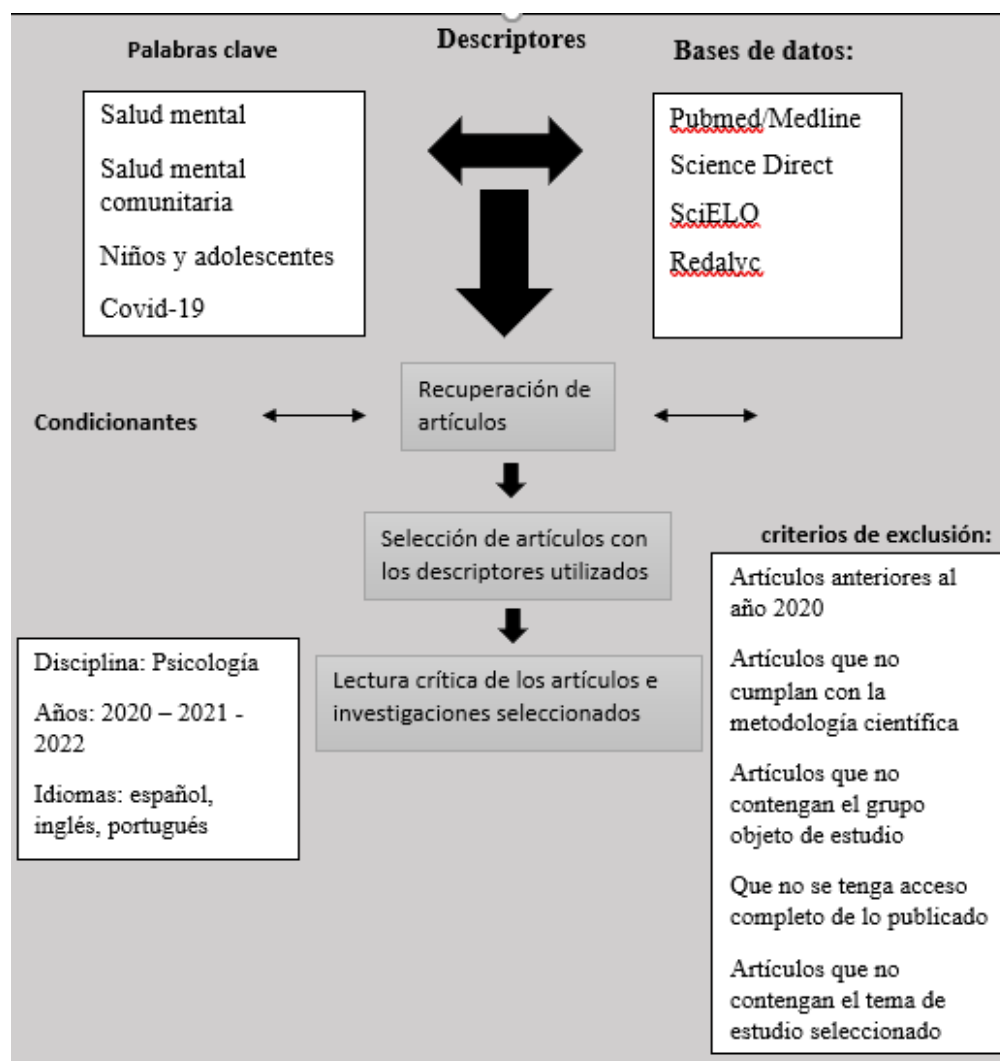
Palabras clave

Descriptores

Bases de datos:

Salud mental

Salud mental comunitaria

Niños y adolescentes

Covid-19

Pubmed/Medline

Science Direct

SciELO

Redalyc

Condicionantes

Recuperación de artículos

Selección de artículos con los descriptores utilizados

criterios de exclusión:

Artículos anteriores al año 2020

Artículos que no cumplan con la metodología científica

Artículos que no contengan el grupo objeto de estudio

Que no se tenga acceso completo de lo publicado

Artículos que no contengan el tema de estudio seleccionado

Disciplina: Psicología

Años: 2020 – 2021 - 2022

Idiomas: español, inglés, portugués

Lectura crítica de los artículos e investigaciones seleccionados